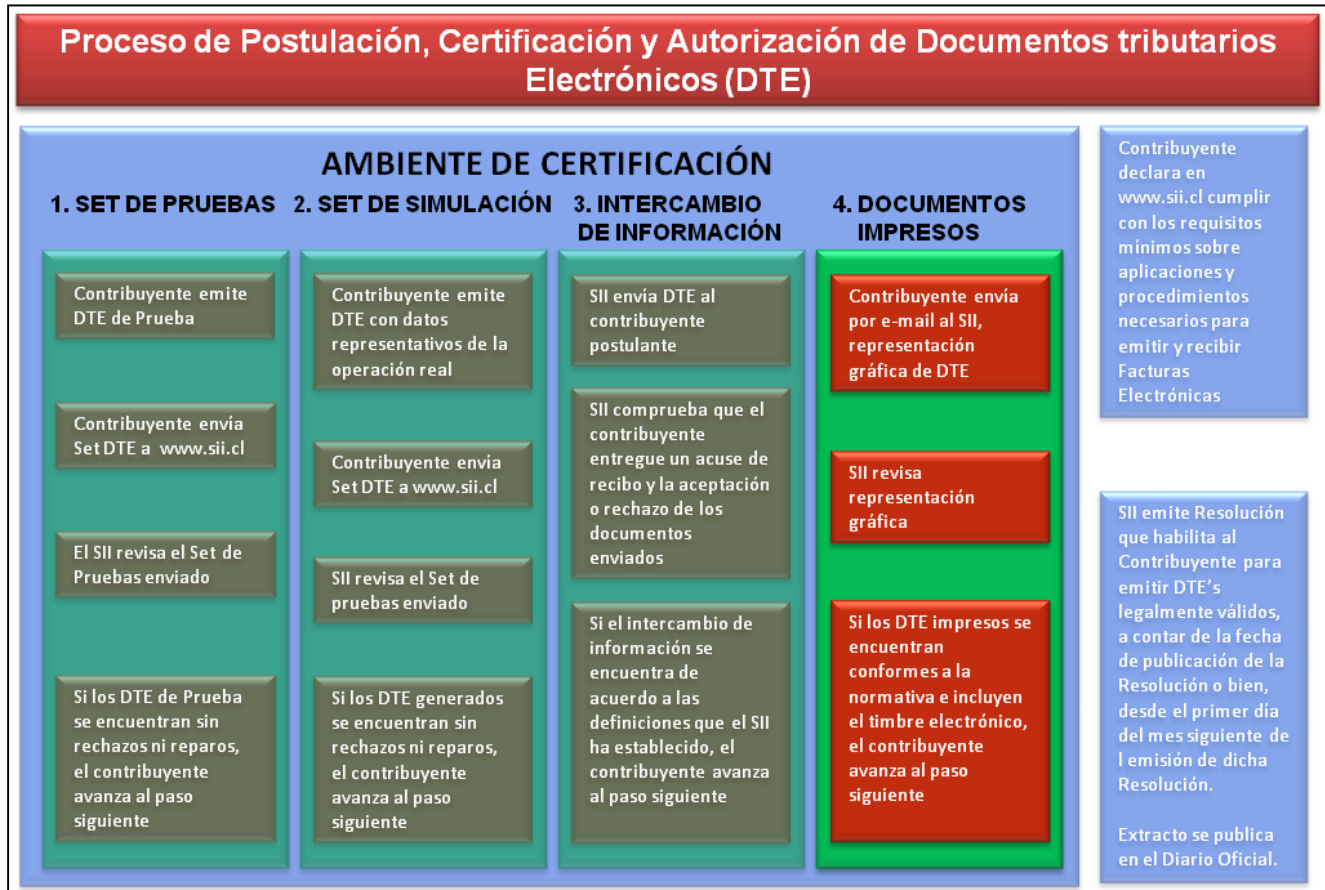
Proceso de Postulación, Certificación y Autorización de Documentos tributarios Electrónicos (DTE)

AMBIENTE DE CERTIFICACIÓN

1. SET DE PRUEBAS

Contribuyente emite DTE de Prueba

Contribuyente envía Set DTE a www.sii.cl

El SII revisa el Set de Pruebas enviado

Si los DTE de Prueba se encuentran sin rechazos ni reparos, el contribuyente avanza al paso siguiente

2. SET DE SIMULACIÓN

Contribuyente emite DTE con datos representativos de la operación real

Contribuyente envía Set DTE a www.sii.cl

SII revisa el Set de pruebas enviado

Si los DTE generados se encuentran sin rechazos ni reparos, el contribuyente avanza al paso siguiente

3. INTERCAMBIO DE INFORMACIÓN

SII envía DTE al contribuyente postulante

SII comprueba que el contribuyente entregue un acuse de recibo y la aceptación o rechazo de los documentos enviados

Si el intercambio de información se encuentra de acuerdo a las definiciones que el SII ha establecido, el contribuyente avanza al paso siguiente

4. DOCUMENTOS IMPRESOS

Contribuyente envía por e-mail al SII, representación gráfica de DTE

SII revisa representación gráfica

Si los DTE impresos se encuentran conformes a la normativa e incluyen el timbre electrónico, el contribuyente avanza al paso siguiente

Contribuyente declara en www.sii.cl cumplir con los requisitos mínimos sobre aplicaciones y procedimientos necesarios para emitir y recibir Facturas Electrónicas

SII emite Resolución que habilita al Contribuyente para emitir DTE's legalmente válidos, a contar de la fecha de publicación de la Resolución o bien, desde el primer día del mes siguiente de l emisión de dicha Resolución.

Extracto se publica en el Diario Oficial.